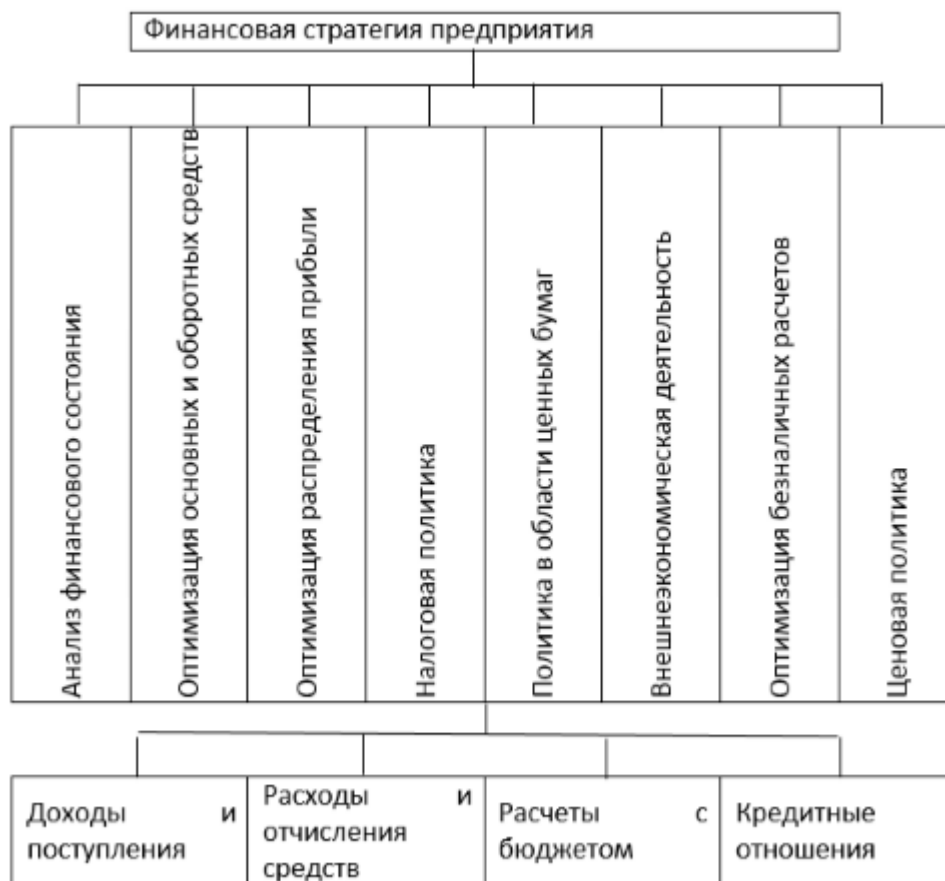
Финансовая стратегия предприятия

Анализ финансового состояния

Оптимизация основных и оборотных средств

Оптимизация распределения прибыли

Налоговая политика

Политика в области ценных бумаг

Внешнеэкономическая деятельность

Оптимизация безналичных расчетов

Ценовая политика

Доходы и поступления

Расходы и отчисления средств

Расчеты с бюджетом

Кредитные отношения